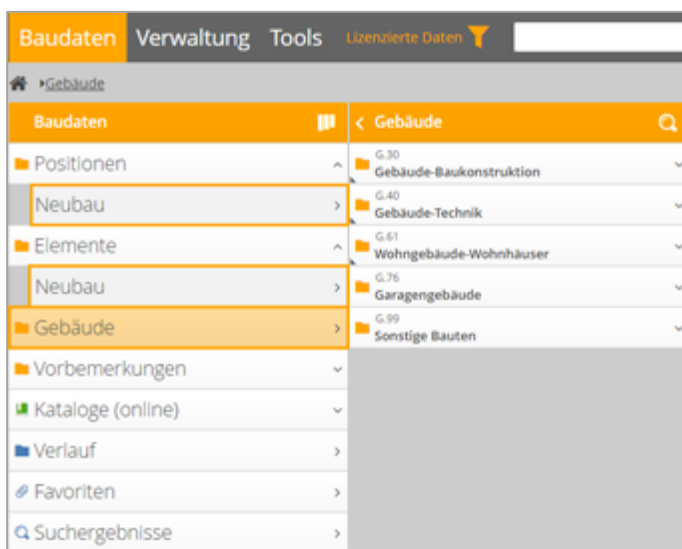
Baudaten Verwaltung Tools Lizenzierte Daten

Gebäude

Baudaten

Positionen

Neubau

Elemente

Neubau

Gebäude

Vorbemerkungen

Kataloge (online)

Verlauf

Favoriten

Suchergebnisse

Gebäude

G.30
Gebäude-Baukonstruktion

G.40
Gebäude-Technik

G.61
Wohngebäude-Wohnhäuser

G.76
Garagengebäude

G.99
Sonstige Bauten